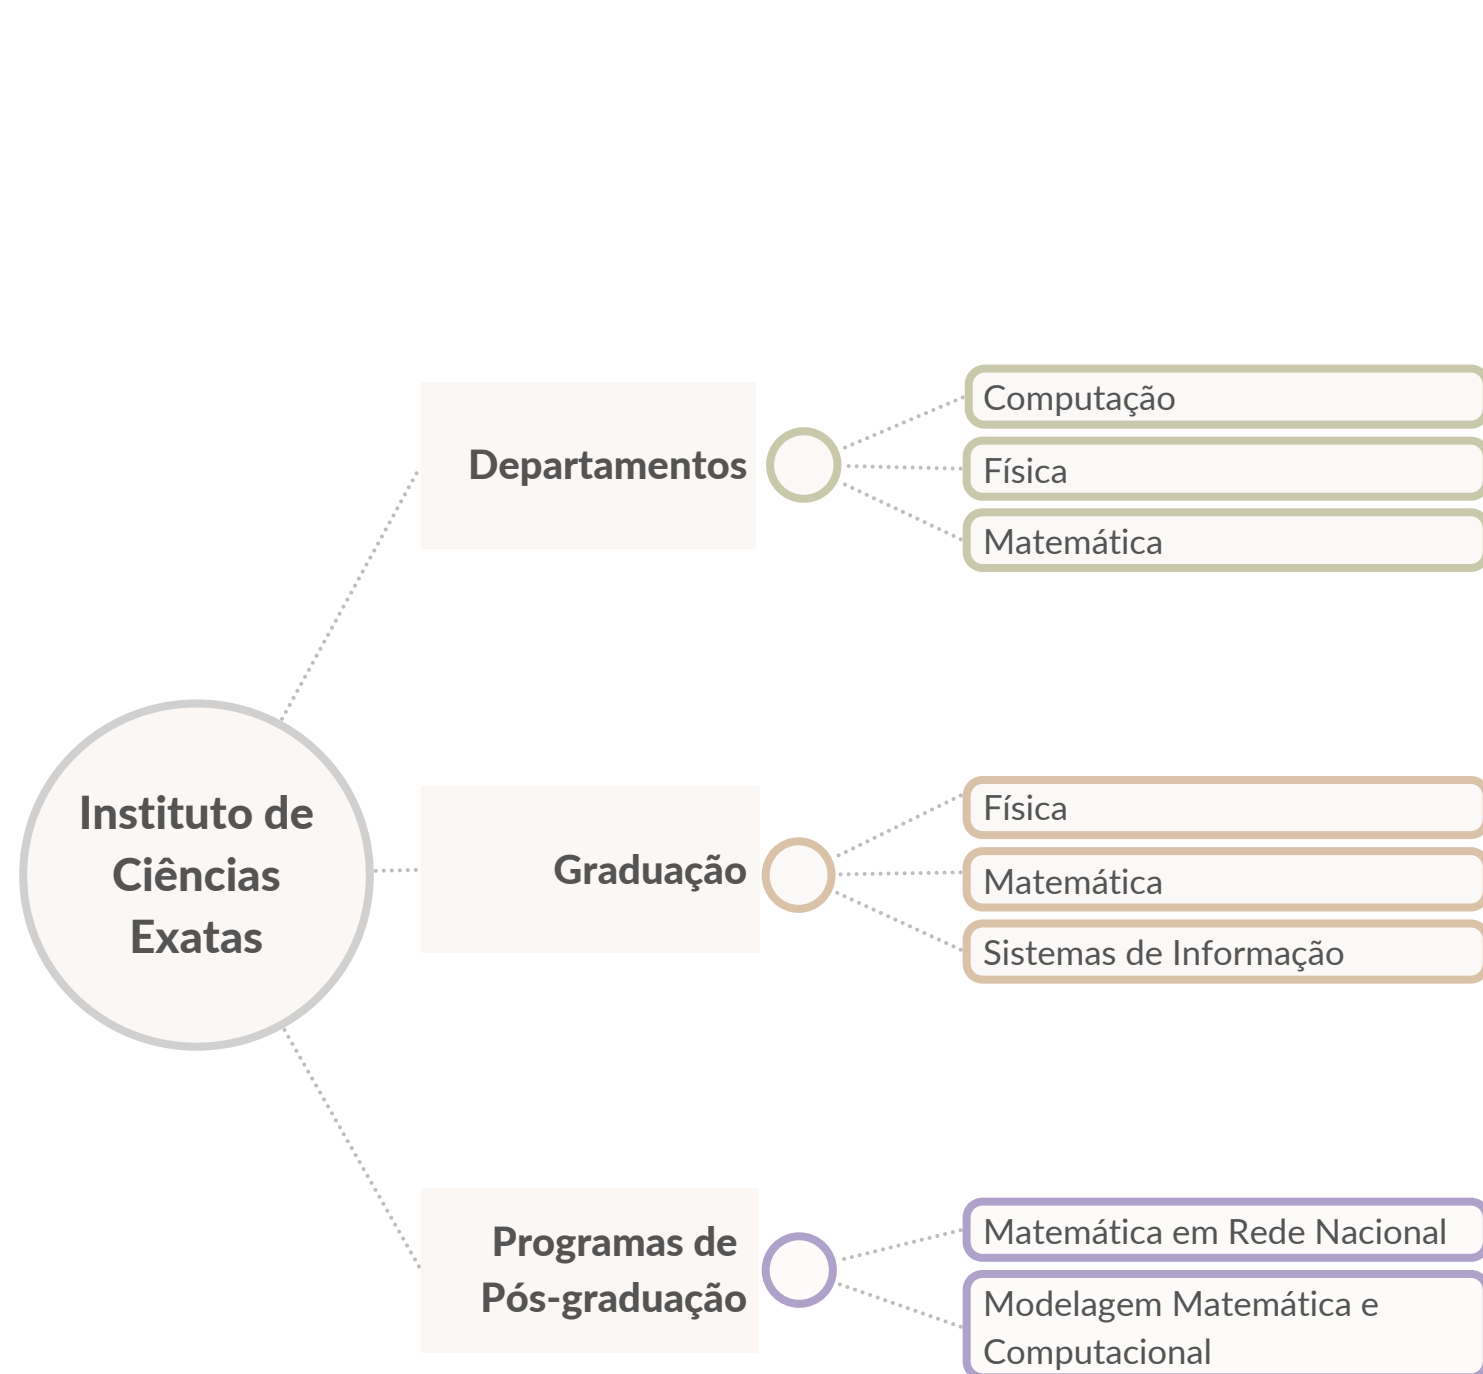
Instituto de Ciências Exatas

Departamentos

Computação

Física

Matemática

Graduação

Física

Matemática

Sistemas de Informação

Programas de Pós-graduação

Matemática em Rede Nacional

Modelagem Matemática e Computacional